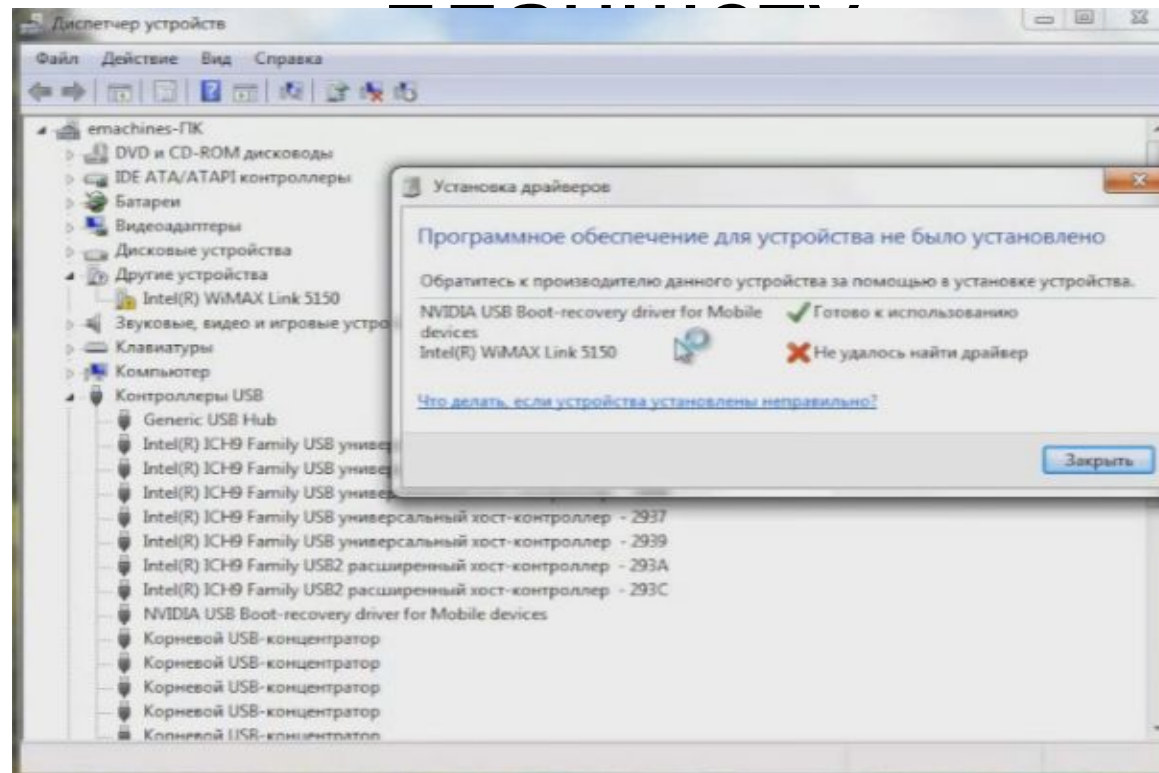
Диспетчер устройств

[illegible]

Файл Действие Вид Справка

emachines-ПК
DVD и CD-ROM дисководы
IDE ATA/ATAPI контроллеры
Батареи
Видеоадаптеры
Дисковые устройства
Другие устройства
Intel(R) WiMAX Link 5150
Звуковые, видео и игровые устро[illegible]
Клавиатуры
Компьютер
Контроллеры USB
Generic USB Hub
Intel(R) ICH9 Family USB универ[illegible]
Intel(R) ICH9 Family USB универ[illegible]
Intel(R) ICH9 Family USB универ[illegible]
Intel(R) ICH9 Family USB универсальный хост-контроллер - 2937
Intel(R) ICH9 Family USB универсальный хост-контроллер - 2939
Intel(R) ICH9 Family USB2 расширенный хост-контроллер - 293A
Intel(R) ICH9 Family USB2 расширенный хост-контроллер - 293C
NVIDIA USB Boot-recovery driver for Mobile devices
Корневой USB-концентратор
Корневой USB-концентратор
Корневой USB-концентратор
Корневой USB-концентратор
Корневой USB-концентратор

Установка драйверов

Программное обеспечение для устройства не было установлено

Обратитесь к производителю данного устройства за помощью в установке устройства.

NVIDIA USB Boot-recovery driver for Mobile devices Готово к использованию
Intel(R) WiMAX Link 5150 Не удалось найти драйвер

Что делать, если устройства установлены неправильно?

Закрыть